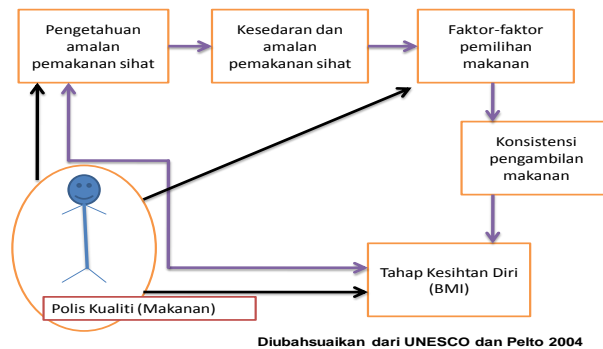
Pengetahuan amalan pemakanan sihat

Kesedaran dan amalan pemakanan sihat

Faktor-faktor pemilihan makanan

Konsistensi pengambilan makanan

Tahap Kesihtan Diri (BMI)

Polis Kualiti (Makanan)

Diubahsuaikan dari UNESCO dan Pelto 2004